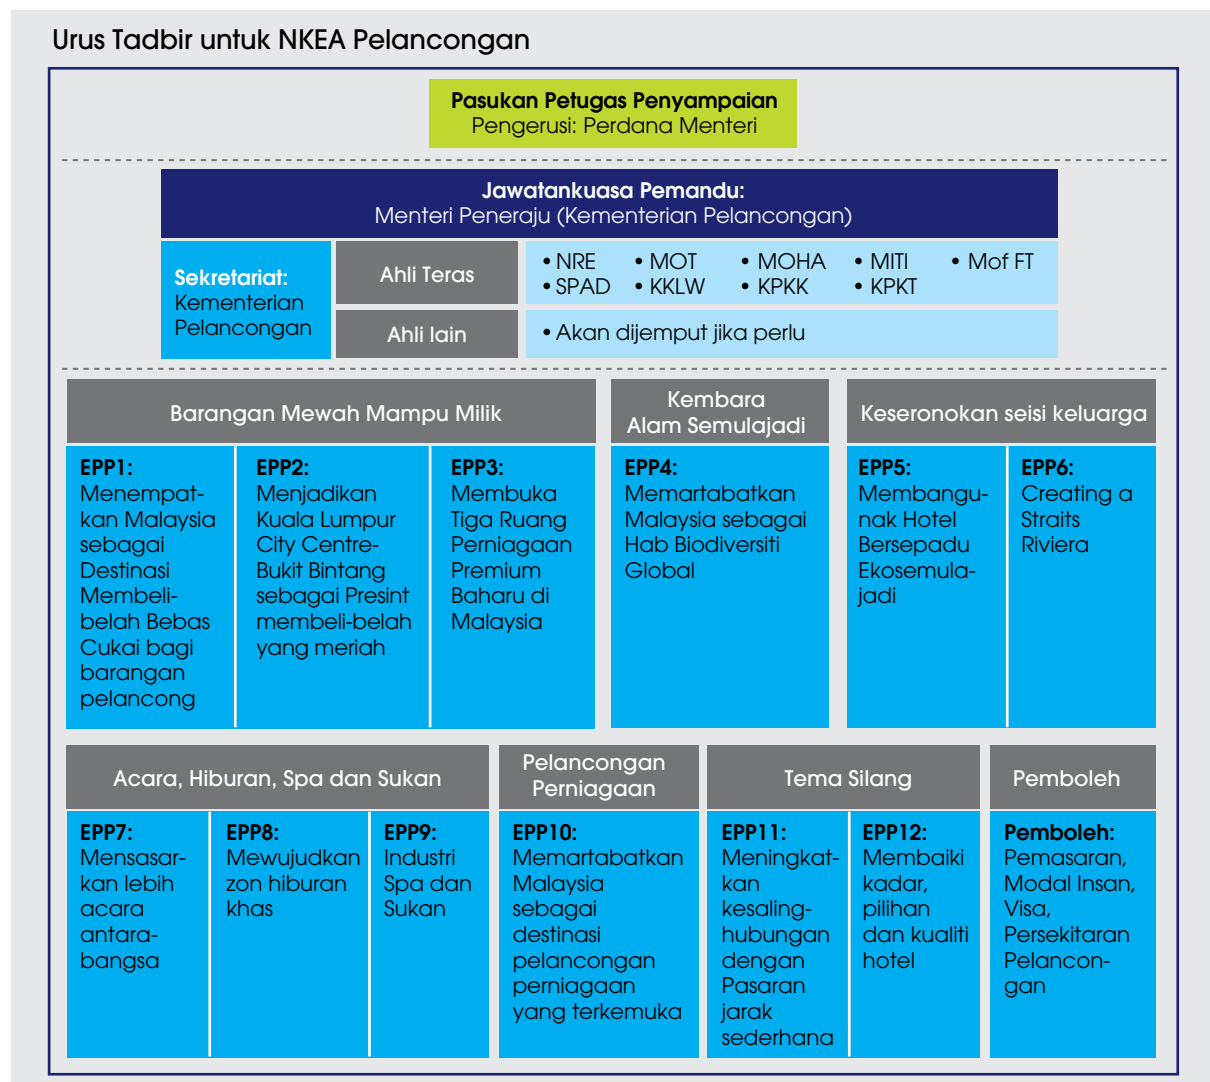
Urus Tadbir untuk NKEA Pelancongan

**Pasukan Petugas Penyampaian**
Pengerusi: Perdana Menteri

**Jawatankuasa Pemandu:**
Menteri Peneraju (Kementerian Pelancongan)

**Sekretariat:** Kementerian Pelancongan

Ahli Teras
• NRE • MOT • MOHA • MITI • Mof FT
• SPAD • KKLW • KPKK • KPKT

Ahli lain
• Akan dijemput jika perlu

Barangan Mewah Mampu Milik

**EPP1:** Menempatkan Malaysia sebagai Destinasi Membeli-belah Bebas Cukai bagi barangan pelancong

**EPP2:** Menjadikan Kuala Lumpur City Centre-Bukit Bintang sebagai Presint membeli-belah yang meriah

**EPP3:** Membuka Tiga Ruang Perniagaan Premium Baharu di Malaysia

Kembara Alam Semulajadi

**EPP4:** Memartabatkan Malaysia sebagai Hab Biodiversiti Global

Keseronokan seisi keluarga

**EPP5:** Membangunak Hotel Bersepadu Ekosemulajadi

**EPP6:** Creating a Straits Riviera

Acara, Hiburan, Spa dan Sukan

**EPP7:** Mensasarkan lebih acara antarabangsa

**EPP8:** Mewujudkan zon hiburan khas

**EPP9:** Industri Spa dan Sukan

Pelancongan Perniagaan

**EPP10:** Memartabatkan Malaysia sebagai destinasi pelancongan perniagaan yang terkemuka

Tema Silang

**EPP11:** Meningkatkan kesalinghubungan dengan Pasaran jarak sederhana

**EPP12:** Membaiki kadar, pilihan dan kualiti hotel

Pemboleh

**Pemboleh:** Pemasaran, Modal Insan, Visa, Persekitaran Pelancongan